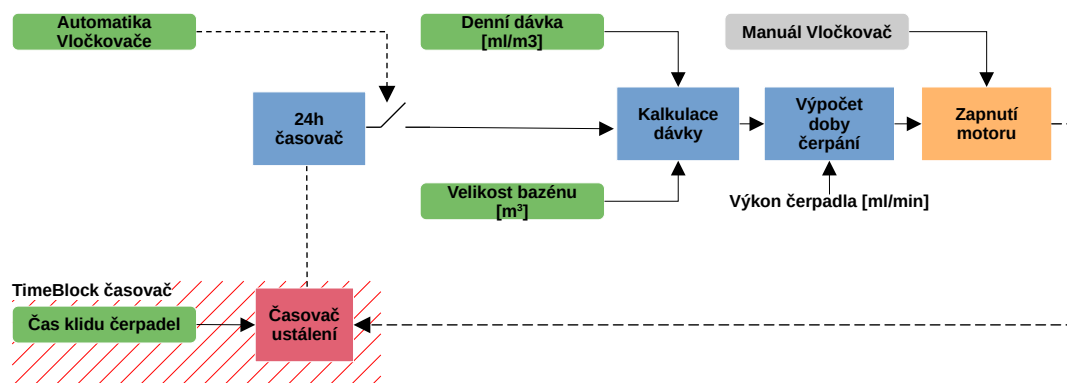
Automatika Vločkovače

Denní dávka [ml/m3]

Manuál Vločkovač

24h časovač

Kalkulace dávky

Výpočet doby čerpání

Zapnutí motoru

Velikost bazénu [m³]

Výkon čerpadla [ml/min]

TimeBlock časovač

Čas klidu čerpadel

Časovač ustálení